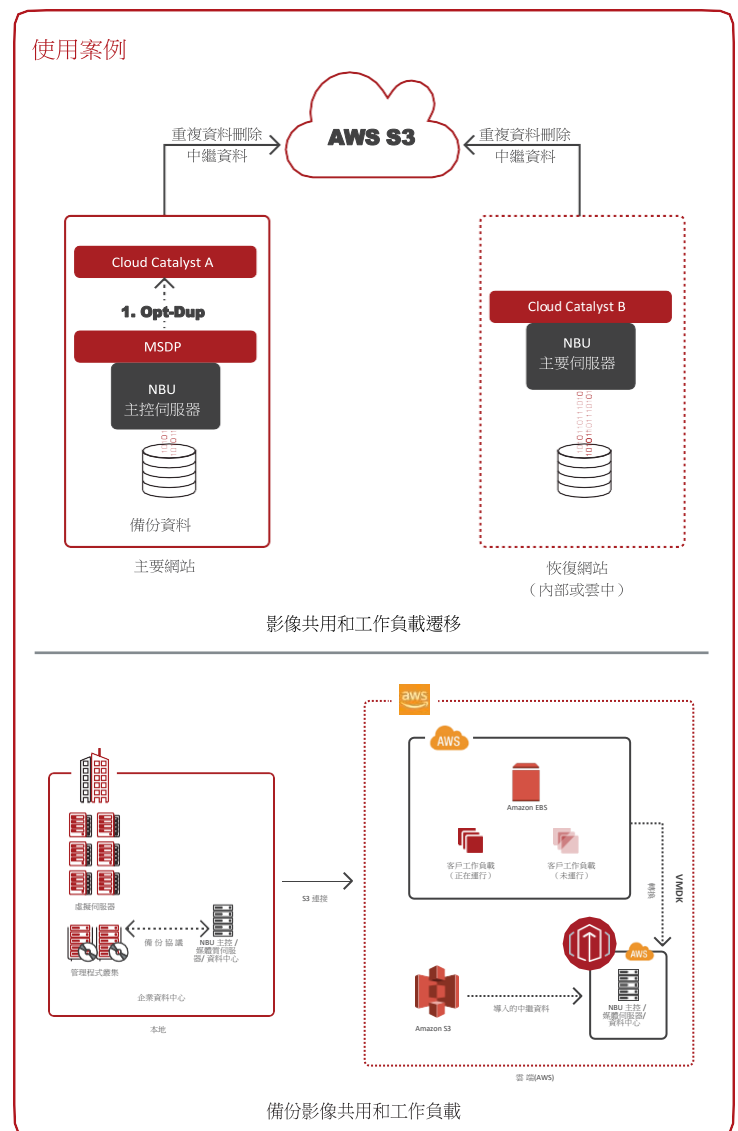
使用案例

重複資料刪除
中繼資料

AWS S3

重複資料刪除
中繼資料

Cloud Catalyst A

1. Opt-Dup

MSDP

NBU
主控伺服器

備份資料

主要網站

Cloud Catalyst B

NBU
主要伺服器

恢復網站
（內部或雲中）

影像共用和工作負載遷移

aws

AWS

Amazon EBS

客戶工作負載
（正在運行）

客戶工作負載
（未運行）

VMDK
轉換

虛擬伺服器

備份協議

NBU 主控 / 媒體伺服器/ 資料中心

管理程式叢集

企業資料中心

本地

S3 連接

AWS

Amazon S3

導入的中繼資料

NBU 主控 / 媒體伺服器/ 資料中心

雲端(AWS)

備份影像共用和工作負載